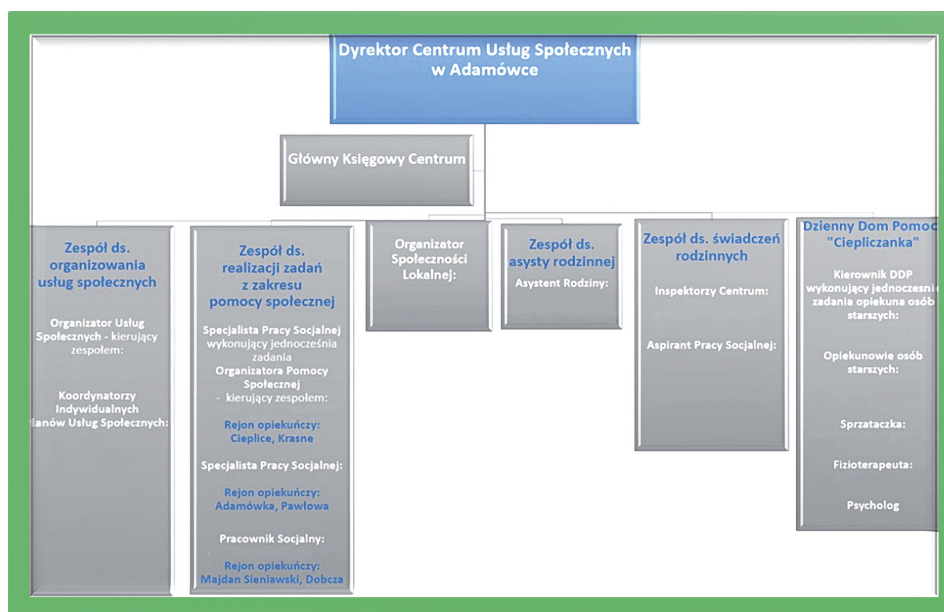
Dyrektor Centrum Usług Społecznych w Adamówce

Główny Księgowy Centrum

Zespół ds. organizowania usług społecznych

Organizator Usług Społecznych - kierujący zespołem:

Koordynatorzy Indywidualnych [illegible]lanów Usług Społecznych:

Zespół ds. realizacji zadań z zakresu pomocy społecznej

Specjalista Pracy Socjalnej wykonujący jednocześnia zadania Organizatora Pomocy Społecznej - kierujący zespołem:

Rejon opiekuńczy: Cieplice, Krasne

Specjalista Pracy Socjalnej:

Rejon opiekuńczy: Adamówka, Pawłowa

Pracownik Socjalny:

Rejon opiekuńczy: Majdan Sieniawski, Dobcza

Organizator Społeczności Lokalnej:

Zespół ds. asysty rodzinnej

Asystent Rodziny:

Zespół ds. świadczeń rodzinnych

Inspektorzy Centrum:

Aspirant Pracy Socjalnej:

Dzienny Dom Pomoc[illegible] "Ciepliczanka"

Kierownik DDP wykonujący jednoczesni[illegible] zadania opiekuna osób starszych:

Opiekunowie osób starszych:

Sprzataczka:

Fizjoterapeuta:

Psycholog